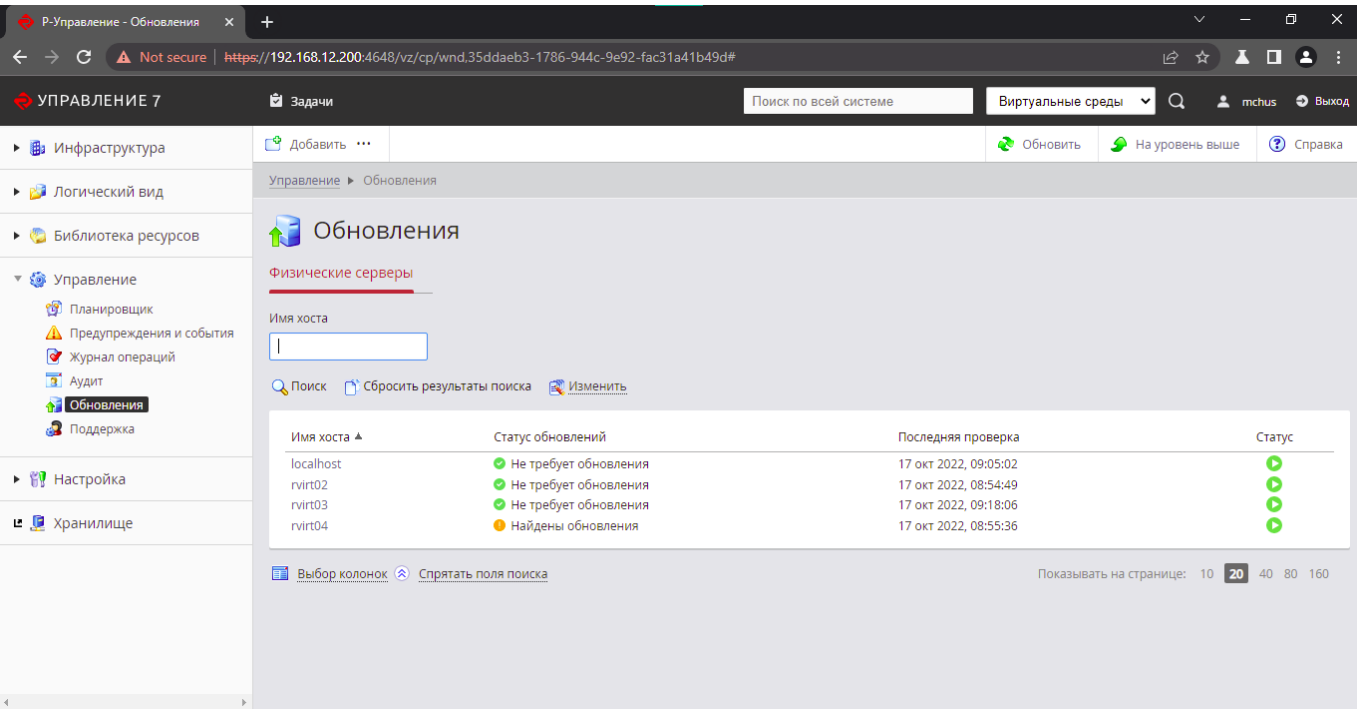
Р-Управление - Обновления ×

Not secure | https://192.168.12.200:4648/vz/cp/wnd,35ddaeb3-1786-944c-9e92-fac31a41b49d#

УПРАВЛЕНИЕ 7

Задачи

Поиск по всей системе

Виртуальные среды

mchus

Выход

Инфраструктура

Логический вид

Библиотека ресурсов

Управление

Планировщик

Предупреждения и события

Журнал операций

Аудит

Обновления

Поддержка

Настройка

Хранилище

Добавить ···

Обновить

На уровень выше

Справка

Управление ▸ Обновления

Обновления

Физические серверы

Имя хоста

Поиск

Сбросить результаты поиска

Изменить

| Имя хоста ▲ | Статус обновлений | Последняя проверка | Статус |
|---|---|---|---|
| localhost | Не требует обновления | 17 окт 2022, 09:05:02 | |
| rvirt02 | Не требует обновления | 17 окт 2022, 08:54:49 | |
| rvirt03 | Не требует обновления | 17 окт 2022, 09:18:06 | |
| rvirt04 | Найдены обновления | 17 окт 2022, 08:55:36 | |

Выбор колонок

Спрятать поля поиска

Показывать на странице: 10 20 40 80 160